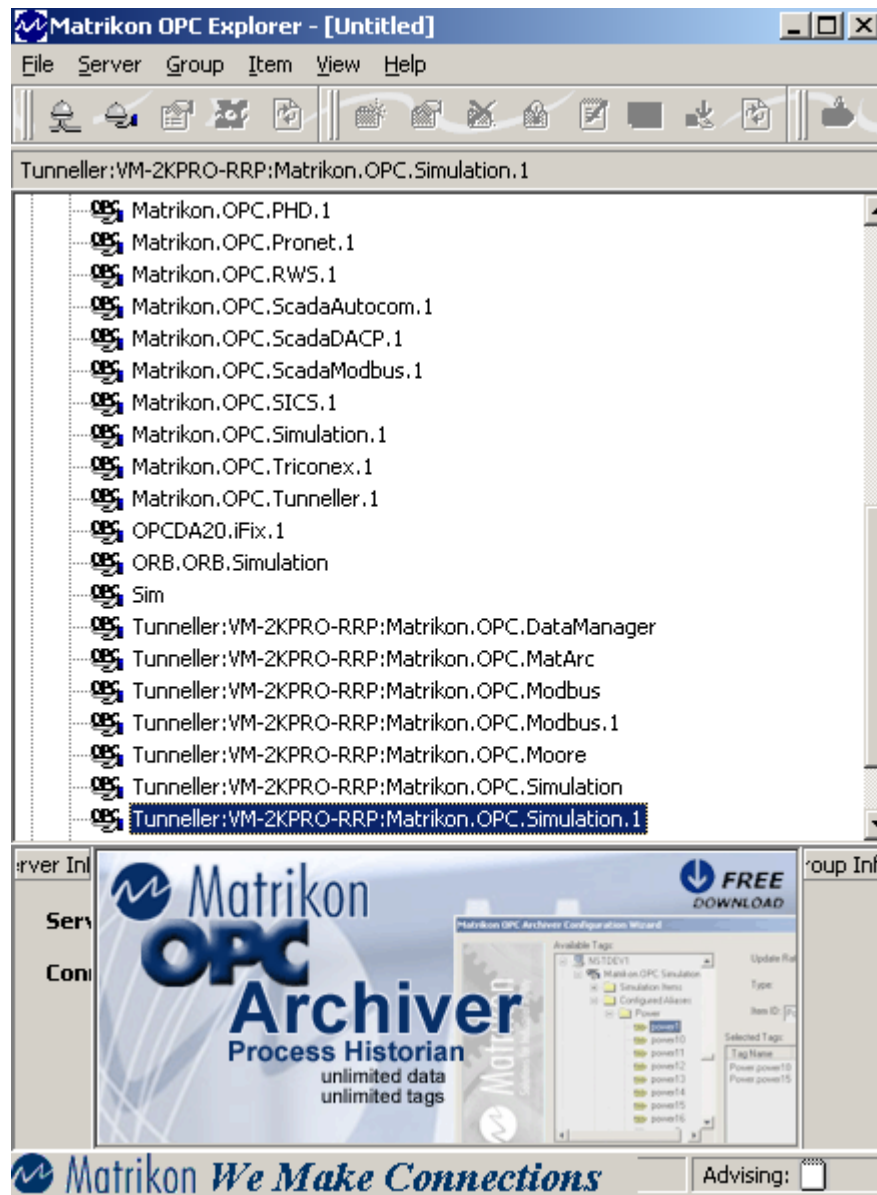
Matrikon OPC Explorer - [Untitled]

File Server Group Item View Help

Tunneller:VM-2KPRO-RRP:Matrikon.OPC.Simulation.1

Matrikon.OPC.PHD.1
Matrikon.OPC.Pronet.1
Matrikon.OPC.RWS.1
Matrikon.OPC.ScadaAutocom.1
Matrikon.OPC.ScadaDACP.1
Matrikon.OPC.ScadaModbus.1
Matrikon.OPC.SICS.1
Matrikon.OPC.Simulation.1
Matrikon.OPC.Triconex.1
Matrikon.OPC.Tunneller.1
OPCDA20.iFix.1
ORB.ORB.Simulation
Sim
Tunneller:VM-2KPRO-RRP:Matrikon.OPC.DataManager
Tunneller:VM-2KPRO-RRP:Matrikon.OPC.MatArc
Tunneller:VM-2KPRO-RRP:Matrikon.OPC.Modbus
Tunneller:VM-2KPRO-RRP:Matrikon.OPC.Modbus.1
Tunneller:VM-2KPRO-RRP:Matrikon.OPC.Moore
Tunneller:VM-2KPRO-RRP:Matrikon.OPC.Simulation
Tunneller:VM-2KPRO-RRP:Matrikon.OPC.Simulation.1

erver Inf
Serv
Con

Matrikon
OPC
Archiver
Process Historian
unlimited data
unlimited tags

FREE
DOWNLOAD

Matrikon OPC Archiver Configuration Wizard
Available Tags:
NSTDEV1
Matrikon.OPC.Simulation
Simulation Items
Configured Aliases
Power
power1
power10
power11
power12
power13
power14
power15
power16
Update Ra
Type:
Item ID:
Selected Tags:
Tag Name
Power.power10
Power.power15

roup Inf

Matrikon We Make Connections

Advising: